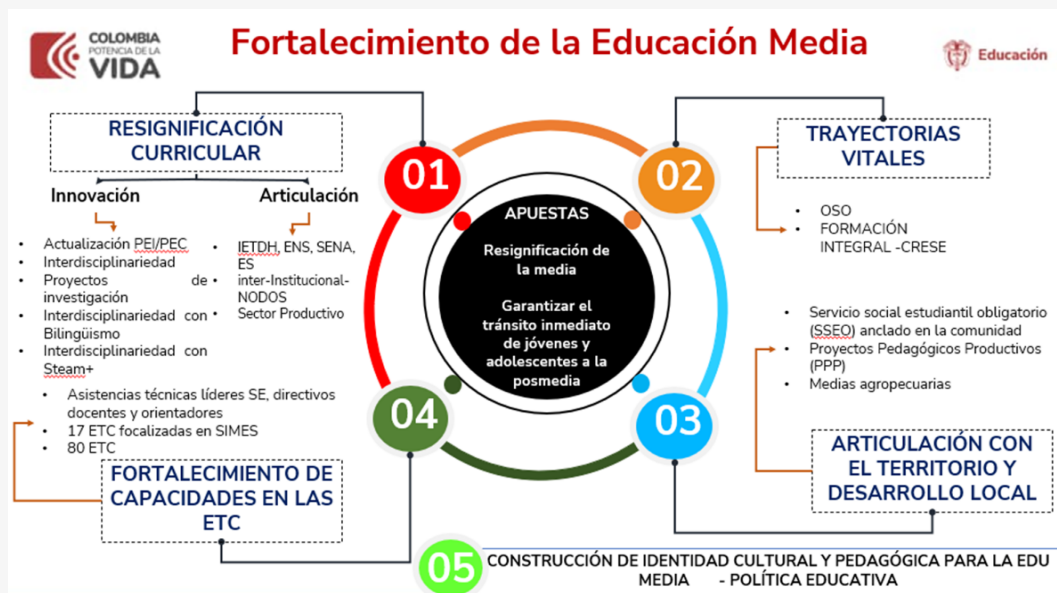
COLOMBIA POTENCIA DE LA VIDA

Fortalecimiento de la Educación Media

Educación

RESIGNIFICACIÓN CURRICULAR

Innovación

Articulación

- Actualización PEI/PEC
- Interdisciplinariedad
- Proyectos de investigación
- Interdisciplinariedad con Bilingüismo
- Interdisciplinariedad con Steam+

- IETDH, ENS, SENA, ES
- inter-Institucional-NODOS
- Sector Productivo

01

02

APUESTAS

Resignificación de la media

Garantizar el tránsito inmediato de jóvenes y adolescentes a la posmedia

TRAYECTORIAS VITALES

- OSO
- FORMACIÓN INTEGRAL -CRESE

- Servicio social estudiantil obligatorio (SSEO) anclado en la comunidad
- Proyectos Pedagógicos Productivos (PPP)
- Medias agropecuarias

- Asistencias técnicas líderes SE, directivos docentes y orientadores
- 17 ETC focalizadas en SIMES
- 80 ETC

04

03

FORTALECIMIENTO DE CAPACIDADES EN LAS ETC

ARTICULACIÓN CON EL TERRITORIO Y DESARROLLO LOCAL

05

CONSTRUCCIÓN DE IDENTIDAD CULTURAL Y PEDAGÓGICA PARA LA EDU MEDIA - POLÍTICA EDUCATIVA